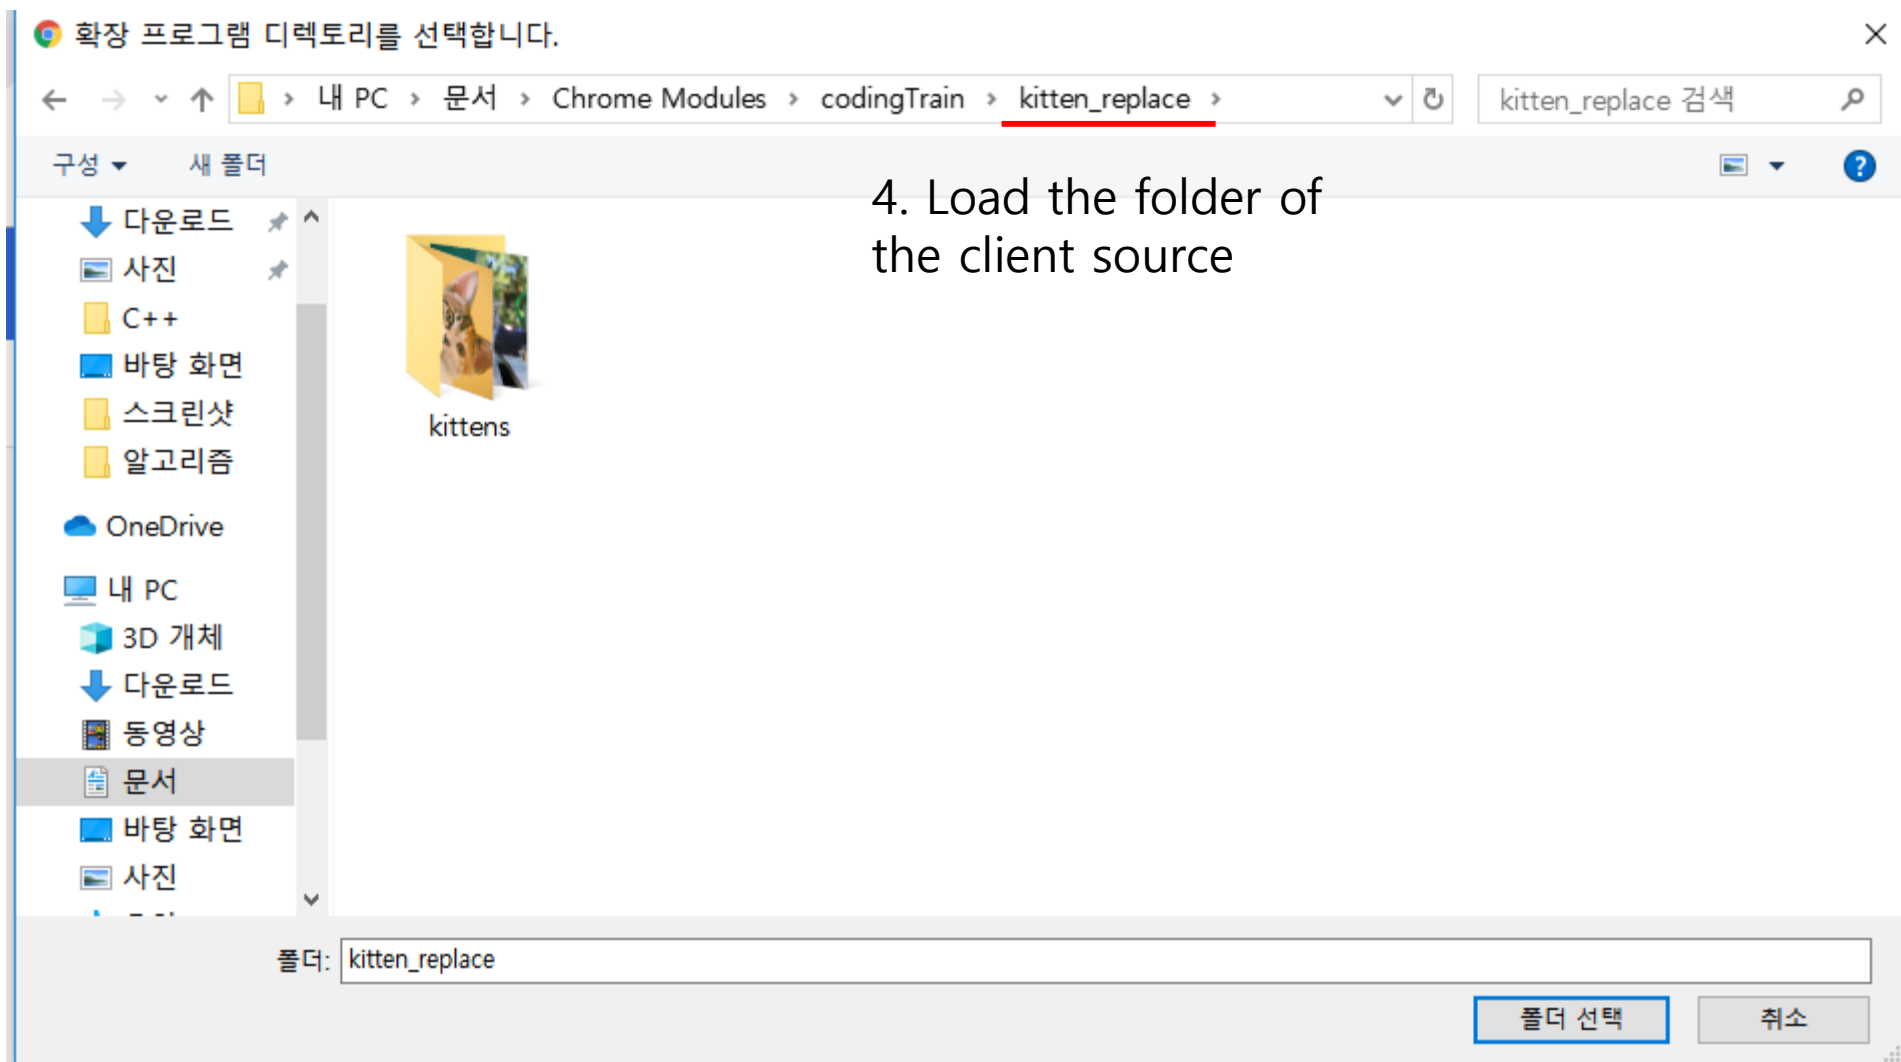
확장 프로그램 디렉토리를 선택합니다.

내 PC › 문서 › Chrome Modules › codingTrain › kitten_replace ›

kitten_replace 검색

구성 ▾ 새 폴더

4. Load the folder of the client source

다운로드
사진
C++
바탕 화면
스크린샷
알고리즘
OneDrive
내 PC
3D 개체
다운로드
동영상
문서
바탕 화면
사진
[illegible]

kittens

폴더: kitten_replace

폴더 선택 취소